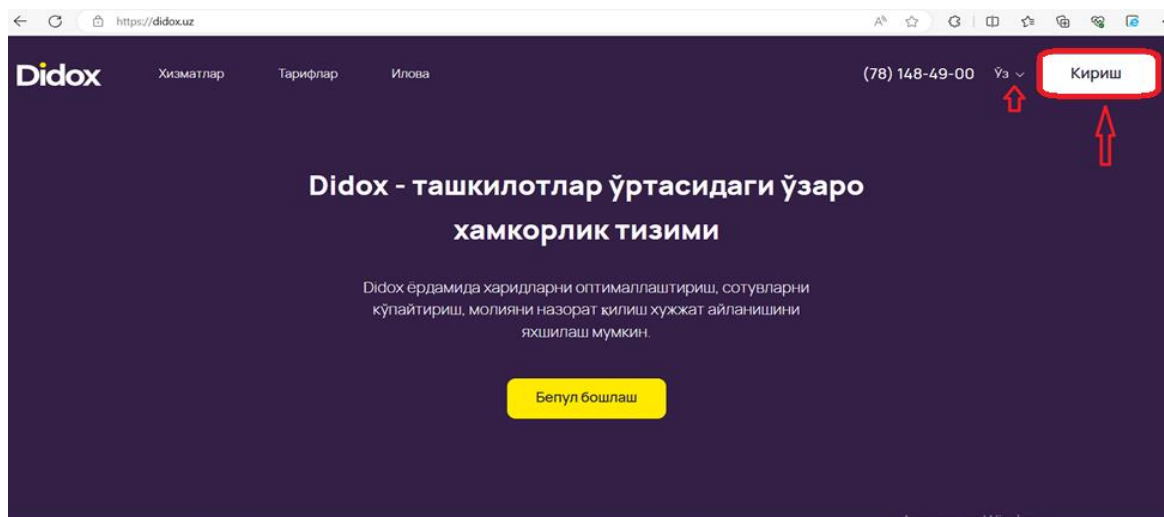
https://didox.uz

Didox Хизматлар Тарифлар Илова (78) 148-49-00 Ўз Кириш

Didox - ташкилотлар ўртасидаги ўзаро хамкорлик тизими

Didox ёрдамида харидларни оптималлаштириш, сотувларни кўпайтириш, молияни назорат қилиш хужжат айланишини яхшилаш мумкин.

Бепул бошлаш